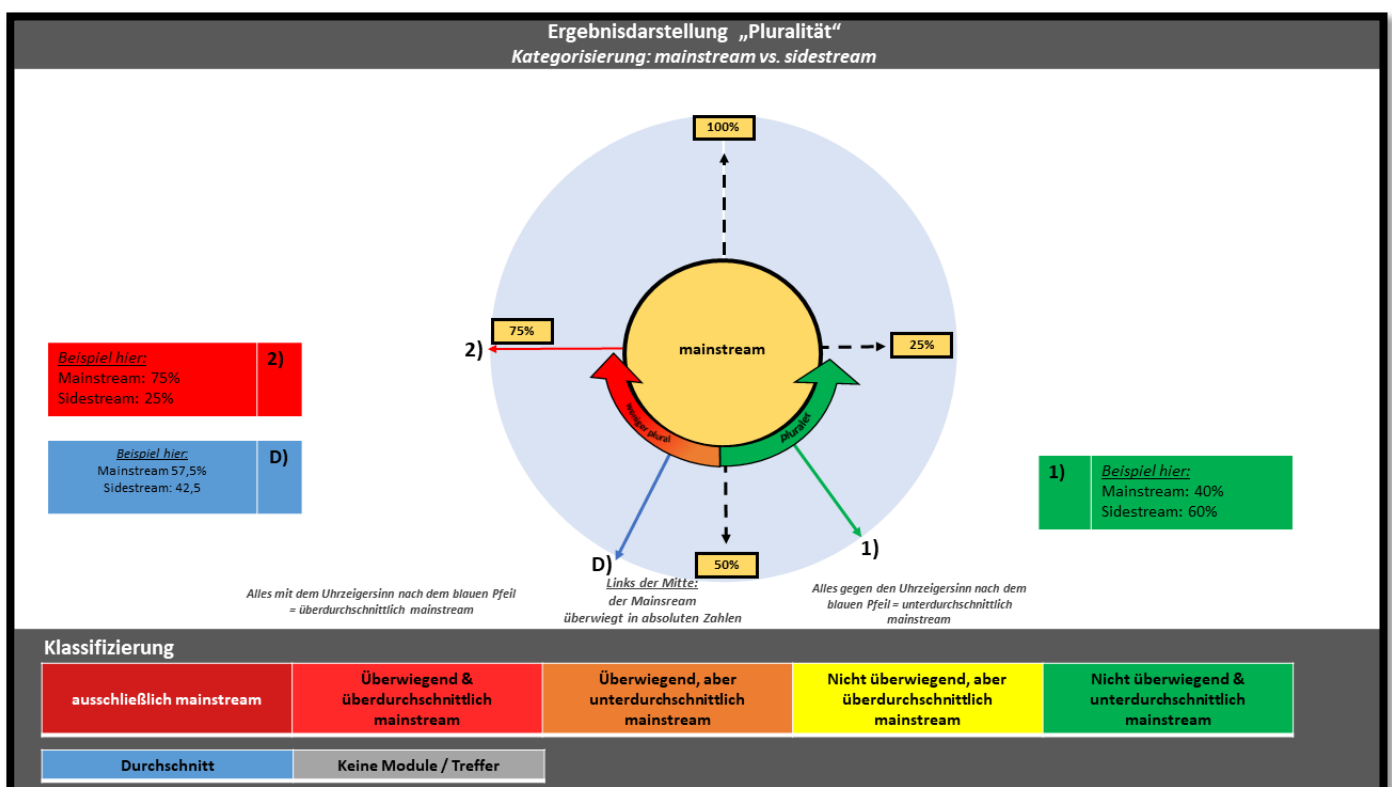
Ergebnisdarstellung „Pluralität“
Kategorisierung: mainstream vs. sidestream

100%

75%

2)

25%

mainstream

weniger plural

pluraler

Beispiel hier:
Mainstream: 75%
Sidestream: 25%

2)

Beispiel hier:
Mainstream 57,5%
Sidestream: 42,5

D)

1)

Beispiel hier:
Mainstream: 40%
Sidestream: 60%

D)

50%

1)

Alles mit dem Uhrzeigersinn nach dem blauen Pfeil = überdurchschnittlich mainstream

Links der Mitte:
der Mainsream
überwiegt in absoluten Zahlen

Alles gegen den Uhrzeigersinn nach dem blauen Pfeil = unterdurchschnittlich mainstream

Klassifizierung

| ausschließlich mainstream | Überwiegend & überdurchschnittlich mainstream | Überwiegend, aber unterdurchschnittlich mainstream | Nicht überwiegend, aber überdurchschnittlich mainstream | Nicht überwiegend & unterdurchschnittlich mainstream |
|---|---|---|---|---|

| Durchschnitt | Keine Module / Treffer |
|---|---|